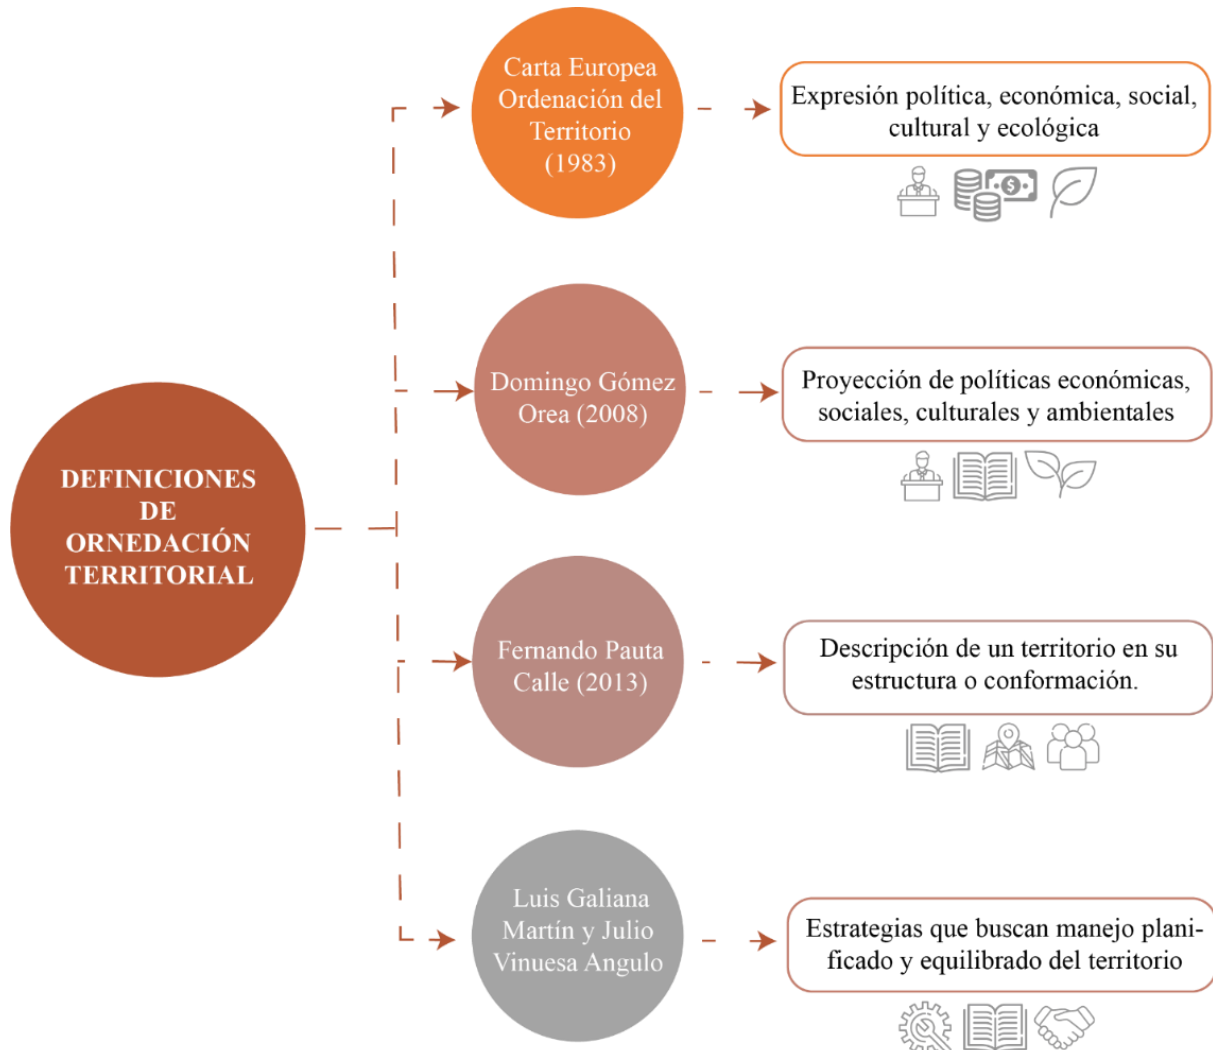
DEFINICIONES DE ORNEDACIÓN TERRITORIAL

Carta Europea Ordenación del Territorio (1983)

Expresión política, económica, social, cultural y ecológica

Domingo Gómez Orea (2008)

Proyección de políticas económicas, sociales, culturales y ambientales

Fernando Pauta Calle (2013)

Descripción de un territorio en su estructura o conformación.

Luis Galiana Martín y Julio Vinuesa Angulo

Estrategias que buscan manejo planificado y equilibrado del territorio